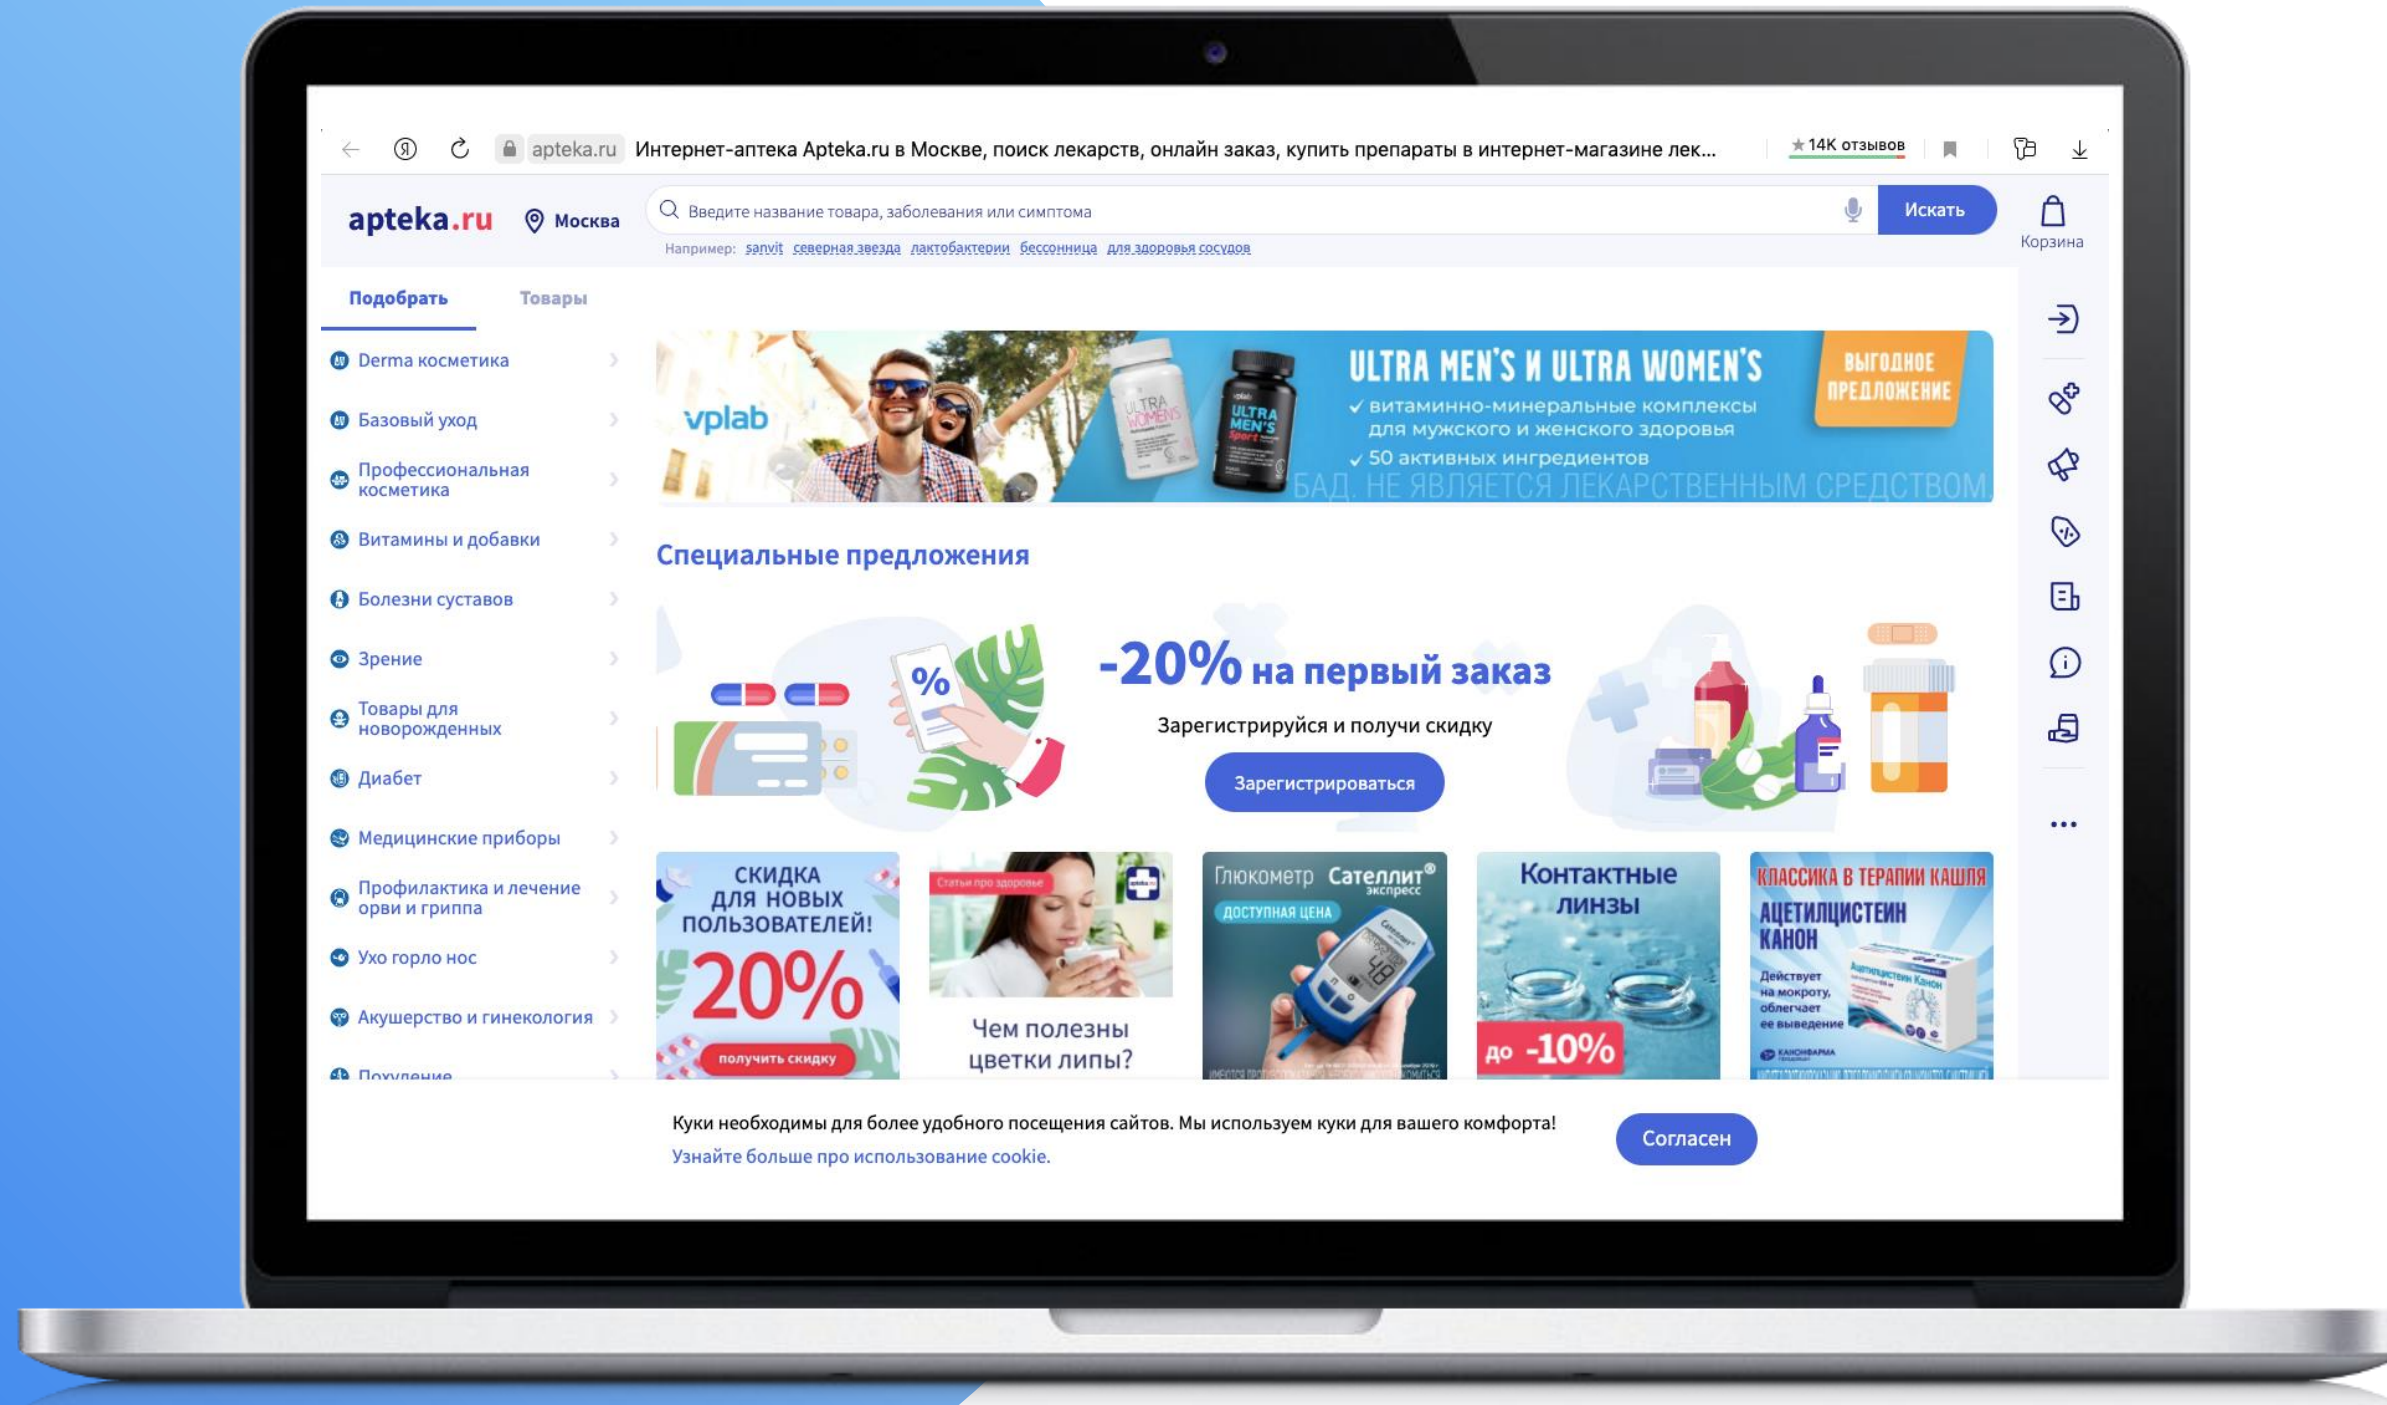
apteka.ru Интернет-аптека Apteka.ru в Москве, поиск лекарств, онлайн заказ, купить препараты в интернет-магазине лек...
★14K отзывов

apteka.ru
Москва
Введите название товара, заболевания или симптома
Искать
Корзина
Например: sanvit северная звезда лактобактерии бессонница для здоровья сосудов

Подобрать
Товары

Derma косметика
Базовый уход
Профессиональная косметика
Витамины и добавки
Болезни суставов
Зрение
Товары для новорожденных
Диабет
Медицинские приборы
Профилактика и лечение орви и гриппа
Ухо горло нос
Акушерство и гинекология
Похудение

vplab
ULTRA MEN'S И ULTRA WOMEN'S
✓ витаминно-минеральные комплексы для мужского и женского здоровья
✓ 50 активных ингредиентов
ВЫГОДНОЕ ПРЕДЛОЖЕНИЕ
БАД. НЕ ЯВЛЯЕТСЯ ЛЕКАРСТВЕННЫМ СРЕДСТВОМ

Специальные предложения

-20% на первый заказ
Зарегистрируйся и получи скидку
Зарегистрироваться

СКИДКА ДЛЯ НОВЫХ ПОЛЬЗОВАТЕЛЕЙ! 20%
получить скидку

Статьи про здоровье
Чем полезны цветки липы?

Глюкометр Сателлит экспресс
ДОСТУПНАЯ ЦЕНА

Контактные линзы
до -10%

КЛАССИКА В ТЕРАПИИ КАШЛЯ
АЦЕТИЛЦИСТЕИН КАНОН
Действует на мокроту, облегчает ее выведение

Куки необходимы для более удобного посещения сайтов. Мы используем куки для вашего комфорта!
Узнайте больше про использование cookie.
Согласен